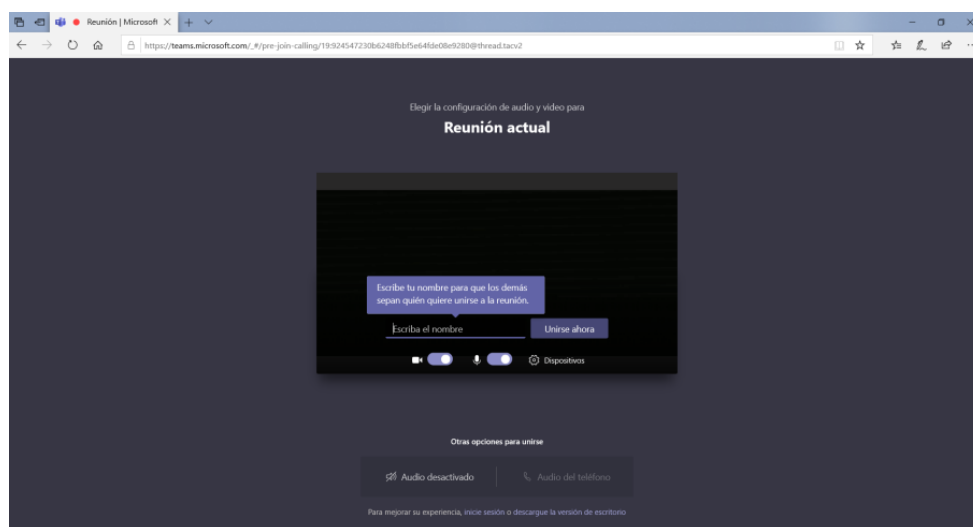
Reunión | Microsoft

https://teams.microsoft.com/_#/pre-join-calling/19:924547230b6248fbbf5e64fde08e9280@thread.tacv2

Elegir la configuración de audio y video para

Reunión actual

Escribe tu nombre para que los demás sepan quién quiere unirse a la reunión.

Escriba el nombre

Unirse ahora

Dispositivos

Otras opciones para unirse

Audio desactivado

Audio del teléfono

Para mejorar su experiencia, inicie sesión o descargue la versión de escritorio